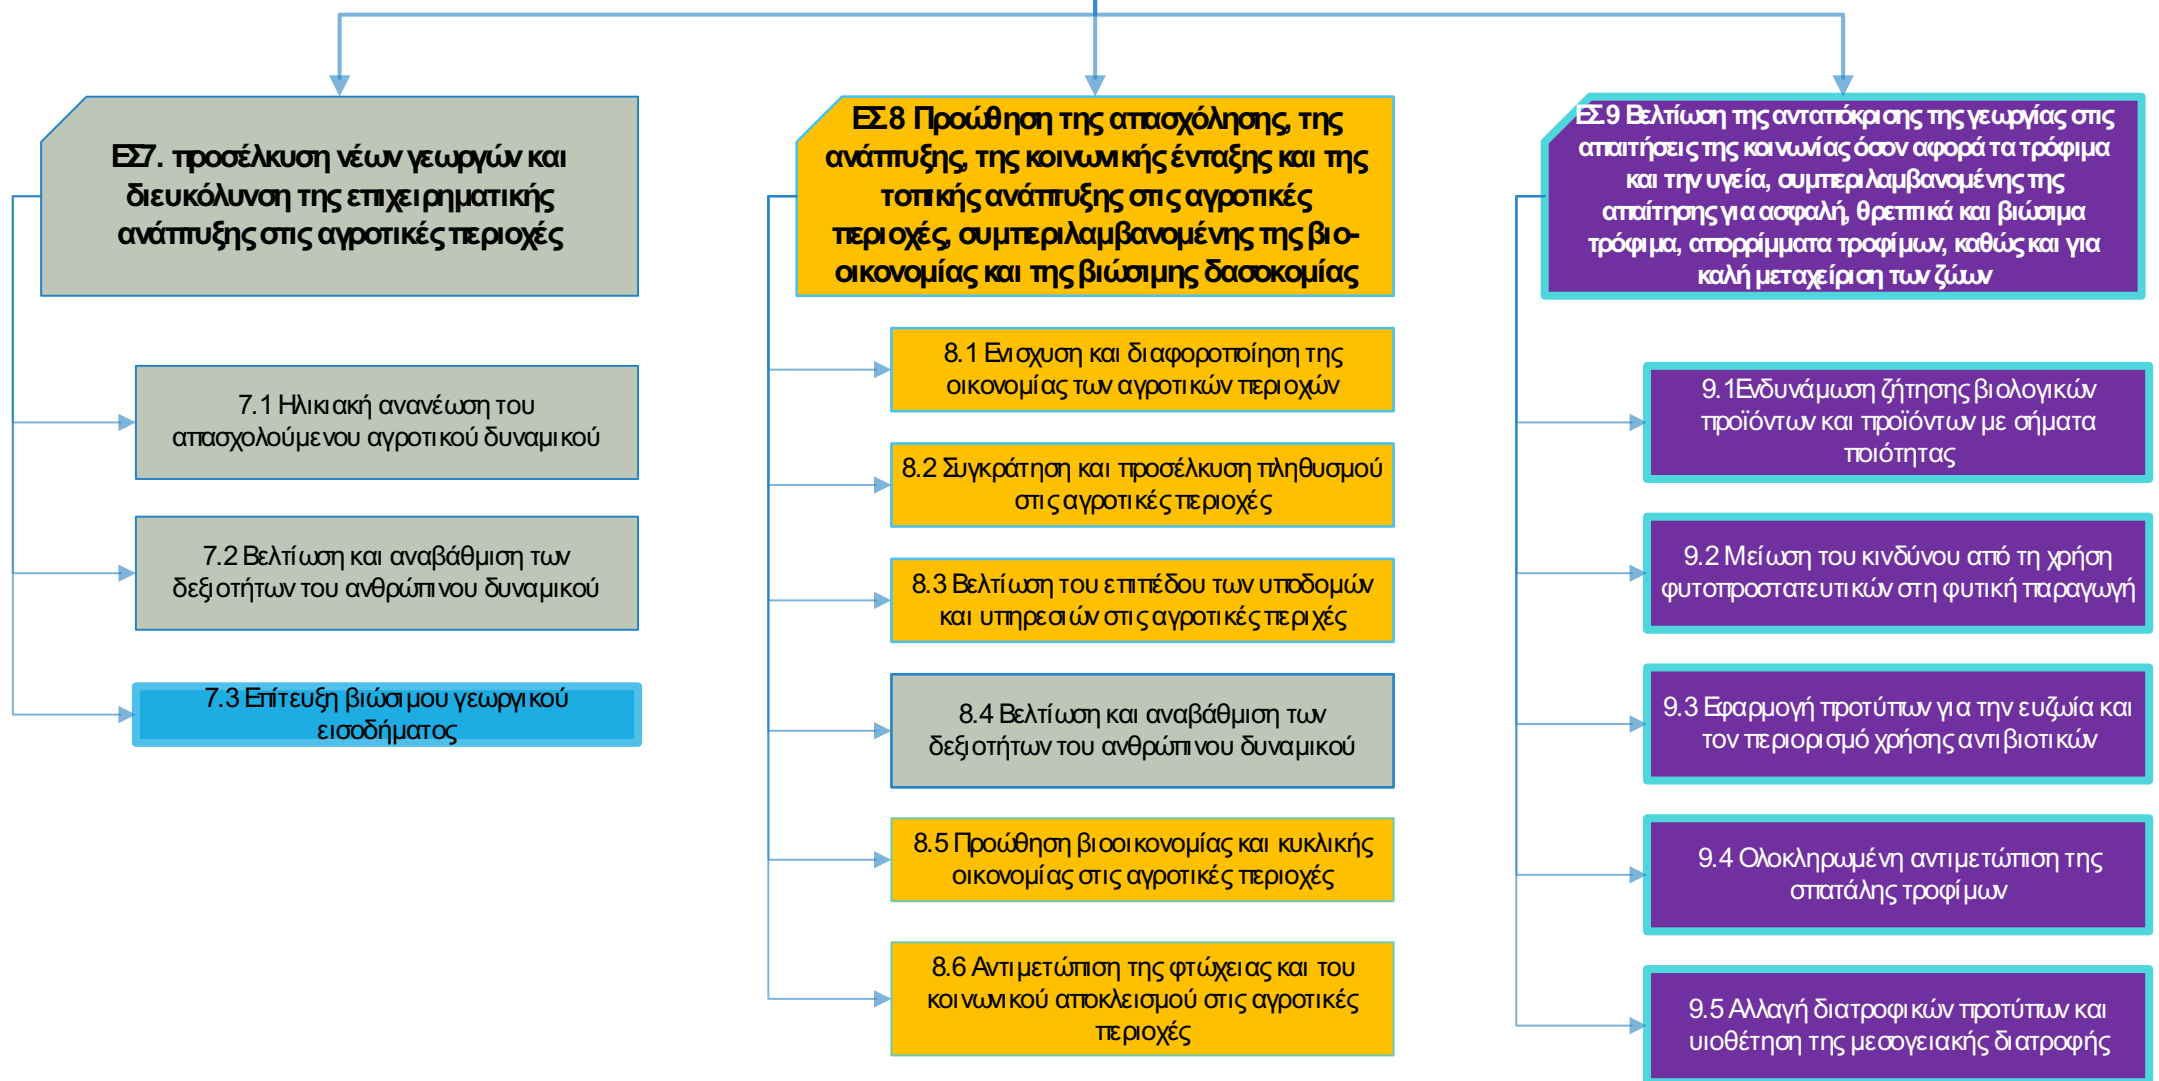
ΕΣ7. προσέλκυση νέων γεωργών και διευκόλυνση της επιχειρηματικής ανάπτυξης στις αγροτικές περιοχές

7.1 Ηλικιακή ανανέωση του απασχολούμενου αγροτικού δυναμικού

7.2 Βελτίωση και αναβάθμιση των δεξιοτήτων του ανθρώπινου δυναμικού

7.3 Επίτευξη βιώσιμου γεωργικού εισοδήματος

ΕΣ8 Προώθηση της απασχόλησης, της ανάπτυξης, της κοινωνικής ένταξης και της τοπικής ανάπτυξης στις αγροτικές περιοχές, συμπεριλαμβανομένης της βιο-οικονομίας και της βιώσιμης δασοκομίας

8.1 Ενίσχυση και διαφοροποίηση της οικονομίας των αγροτικών περιοχών

8.2 Συγκράτηση και προσέλκυση πληθυσμού στις αγροτικές περιοχές

8.3 Βελτίωση του επιπέδου των υποδομών και υπηρεσιών στις αγροτικές περιχές

8.4 Βελτίωση και αναβάθμιση των δεξιοτήτων του ανθρώπινου δυναμικού

8.5 Προώθηση βιοοικονομίας και κυκλικής οικονομίας στις αγροτικές περιοχές

8.6 Αντιμετώπιση της φτώχειας και του κοινωνικού αποκλεισμού στις αγροτικές περιοχές

ΕΣ9 Βελτίωση της ανταπόκρισης της γεωργίας στις απαιτήσεις της κοινωνίας όσον αφορά τα τρόφιμα και την υγεία, συμπεριλαμβανομένης της απαίτησης για ασφαλή, θρεπτικά και βιώσιμα τρόφιμα, απορρίμματα τροφίμων, καθώς και για καλή μεταχείριση των ζώων

9.1Ενδυνάμωση ζήτησης βιολογικών προϊόντων και προϊόντων με σήματα ποιότητας

9.2 Μείωση του κινδύνου από τη χρήση φυτοπροστατευτικών στη φυτική παραγωγή

9.3 Εφαρμογή προτύπων για την ευζωία και τον περιορισμό χρήσης αντιβιοτικών

9.4 Ολοκληρωμένη αντιμετώπιση της σπατάλης τροφίμων

9.5 Αλλαγή διατροφικών προτύπων και υιοθέτηση της μεσογειακής διατροφής